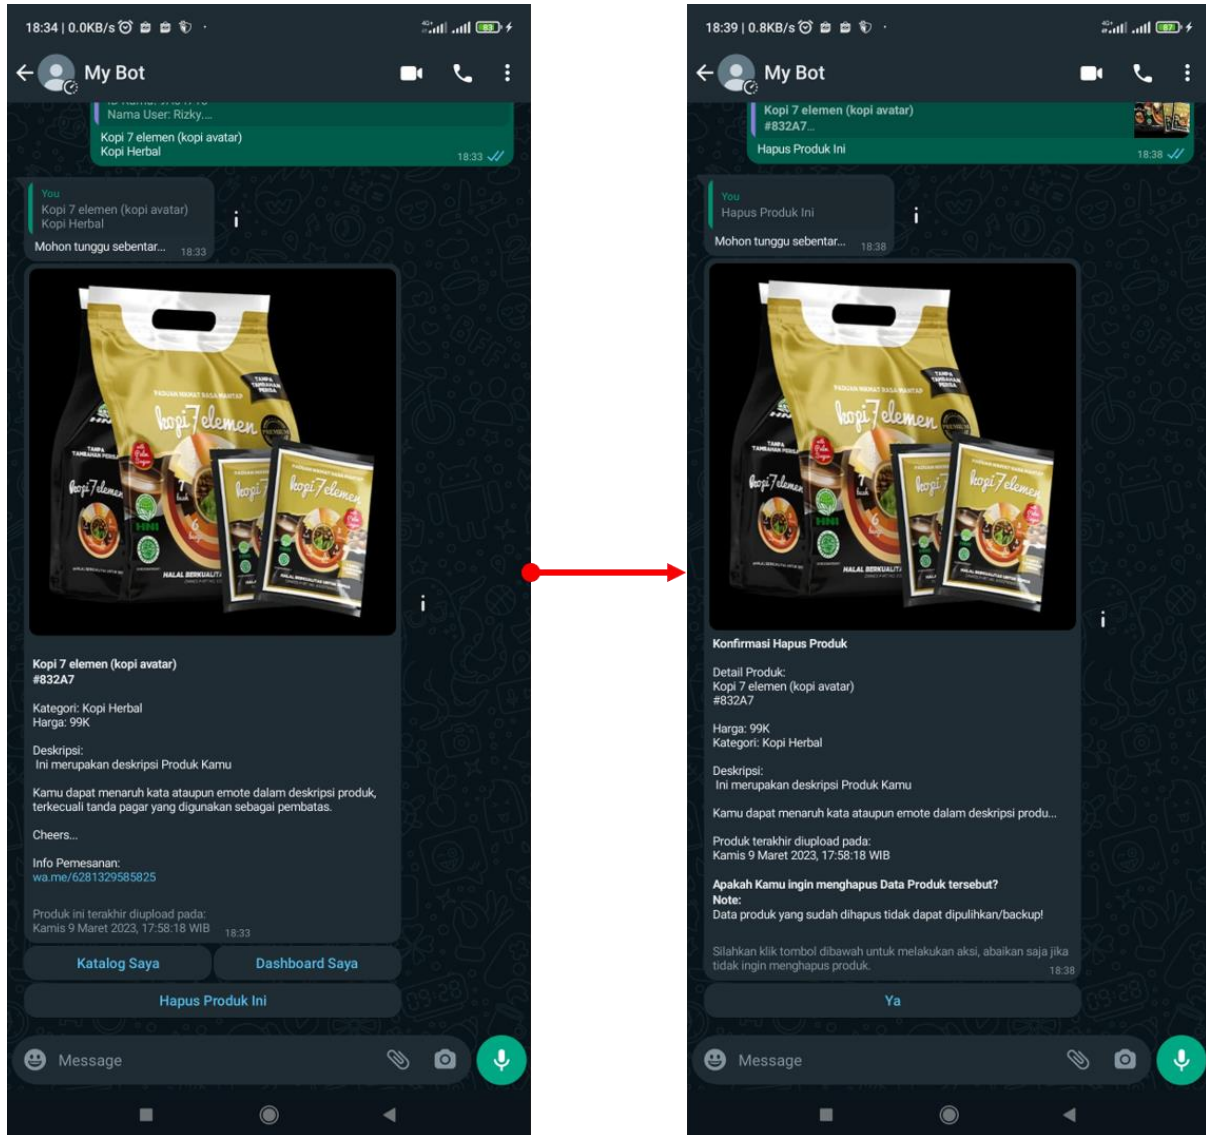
18:34 | 0.0KB/s

My Bot

Nama User: Rizky...
Kopi 7 elemen (kopi avatar)
Kopi Herbal
18:33

You
Kopi 7 elemen (kopi avatar)
Kopi Herbal
Mohon tunggu sebentar... 18:33

Kopi 7 elemen (kopi avatar)
#832A7

Kategori: Kopi Herbal
Harga: 99K

Deskripsi:
Ini merupakan deskripsi Produk Kamu

Kamu dapat menaruh kata ataupun emote dalam deskripsi produk, terkecuali tanda pagar yang digunakan sebagai pembatas.

Cheers...

Info Pemesanan:
wa.me/6281329585825

Produk ini terakhir diupload pada:
Kamis 9 Maret 2023, 17:58:18 WIB 18:33

Katalog Saya
Dashboard Saya
Hapus Produk Ini

Message

18:39 | 0.8KB/s

My Bot

Kopi 7 elemen (kopi avatar)
#832A7...
Hapus Produk Ini
18:38

You
Hapus Produk Ini
Mohon tunggu sebentar... 18:38

Konfirmasi Hapus Produk

Detail Produk:
Kopi 7 elemen (kopi avatar)
#832A7

Harga: 99K
Kategori: Kopi Herbal

Deskripsi:
Ini merupakan deskripsi Produk Kamu

Kamu dapat menaruh kata ataupun emote dalam deskripsi produ...

Produk terakhir diupload pada:
Kamis 9 Maret 2023, 17:58:18 WIB

Apakah Kamu ingin menghapus Data Produk tersebut?
Note:
Data produk yang sudah dihapus tidak dapat dipulihkan/backup!

Silahkan klik tombol dibawah untuk melakukan aksi, abaikan saja jika tidak ingin menghapus produk. 18:38

Ya

Message